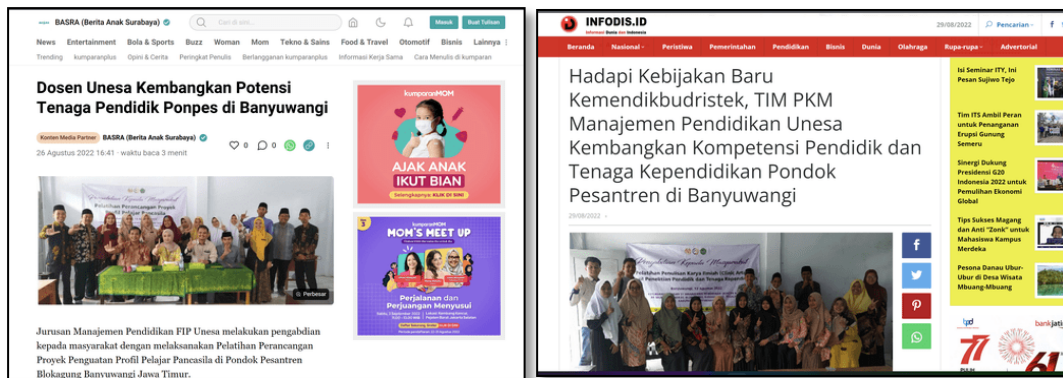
BASRA (Berita Anak Surabaya)

Cari di situ...

Masuk
Buat Tulisan

News Entertainment Bola & Sports Buzz Woman Mom Tekno & Sains Food & Travel Otomotif Bisnis Lainnya

Trending kumparanplus Opini & Cerita Peringkat Penulis Berlangganan kumparanplus Informasi Kerja Sama Cara Menulis di kumparan

Dosen Unesa Kembangkan Potensi Tenaga Pendidik Ponpes di Banyuwangi

Konten Media Partner BASRA (Berita Anak Surabaya)

26 Agustus 2022 16:41 · waktu baca 3 menit

0 0

Perbesar

Jurusan Manajemen Pendidikan FIP Unesa melakukan pengabdian kepada masyarakat dengan melaksanakan Pelatihan Perancangan Proyek Penguatan Profil Pelajar Pancasila di Pondok Pesantren Blokagung Banyuwangi Jawa Timur.

kumparanMOM
AJAK ANAK IKUT BIAN

kumparanMOM
MOM'S MEET UP
Perjalanan dan Perjuangan Menyusui

INFODIS.ID
Informasi Dunia dan Indonesia

29/08/2022
Pencarian

Beranda Nasional Peristiwa Pemerintahan Pendidikan Bisnis Dunia Olahraga Rupa-rupa Advertorial

Hadapi Kebijakan Baru Kemendikbudristek, TIM PKM Manajemen Pendidikan Unesa Kembangkan Kompetensi Pendidik dan Tenaga Kependidikan Pondok Pesantren di Banyuwangi

29/08/2022

Isi Seminar ITY, Ini Pesan Sujiwo Tejo

Tim ITS Ambil Peran untuk Penanganan Erupsi Gunung Semeru

Sinergi Dukung Presidensi G20 Indonesia 2022 untuk Pemulihan Ekonomi Global

Tips Sukses Magang dan Anti "Zonk" untuk Mahasiswa Kampus Merdeka

Pesona Danau Ubur-Ubur di Desa Wisata Mbuang-Mbuang

bankjatim
77